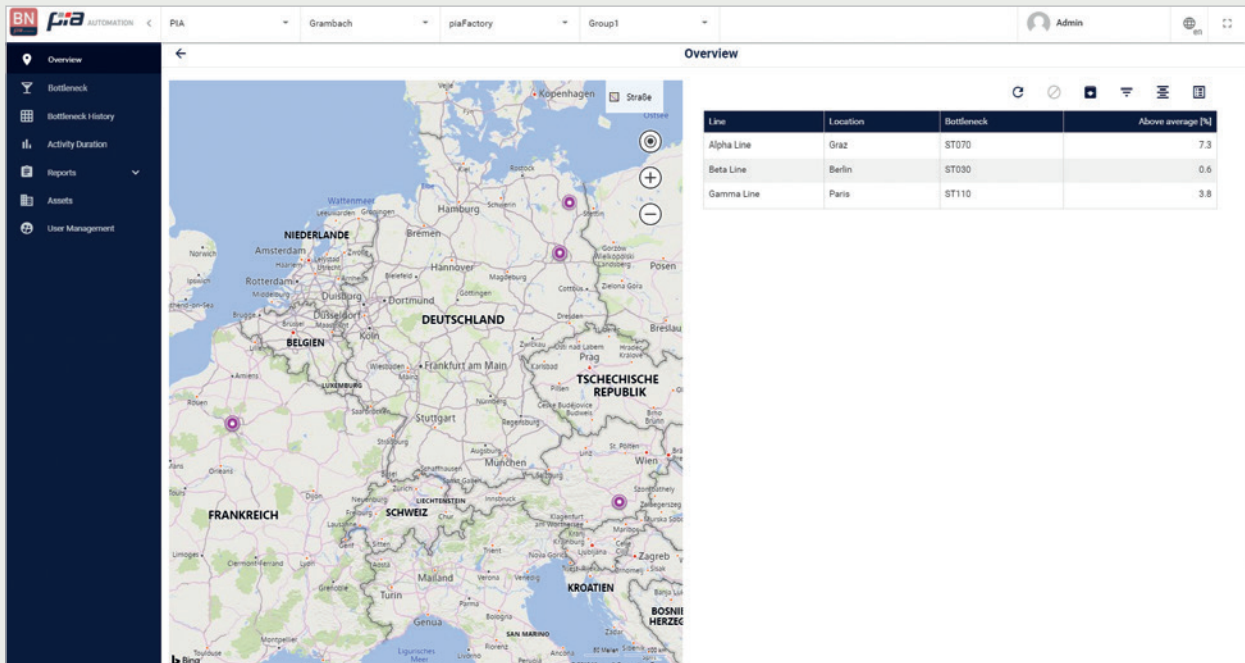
BN pia AUTOMATION < PIA Grambach piaFactory Group1 Admin en

Overview
Bottleneck
Bottleneck History
Activity Duration
Reports
Assets
User Management

←

Overview

Straße

Kopenhagen
Ostsee
NIEDERLANDE
Amsterdam
Rotterdam
Hamburg
Bremen
Hannover
Magdeburg
Posen
Duisburg
Dortmund
Düsseldorf
DEUTSCHLAND
Breslau
BELGIEN
Köln
Prag
Frankfurt am Main
TSCHECHISCHE REPUBLIK
LUXEMBURG
Stuttgart
München
Wien
FRANKREICH
SCHWEIZ
LIECHTENSTEIN
Zagreb
KROATIEN
Mailand
Turin
Genua
SAN MARINO
BOSNIEN HERZEG
Bing

| Line | Location | Bottleneck | Above average [%] |
|---|---|---|---|
| Alpha Line | Graz | ST070 | 7.3 |
| Beta Line | Berlin | ST030 | 0.6 |
| Gamma Line | Paris | ST110 | 3.8 |